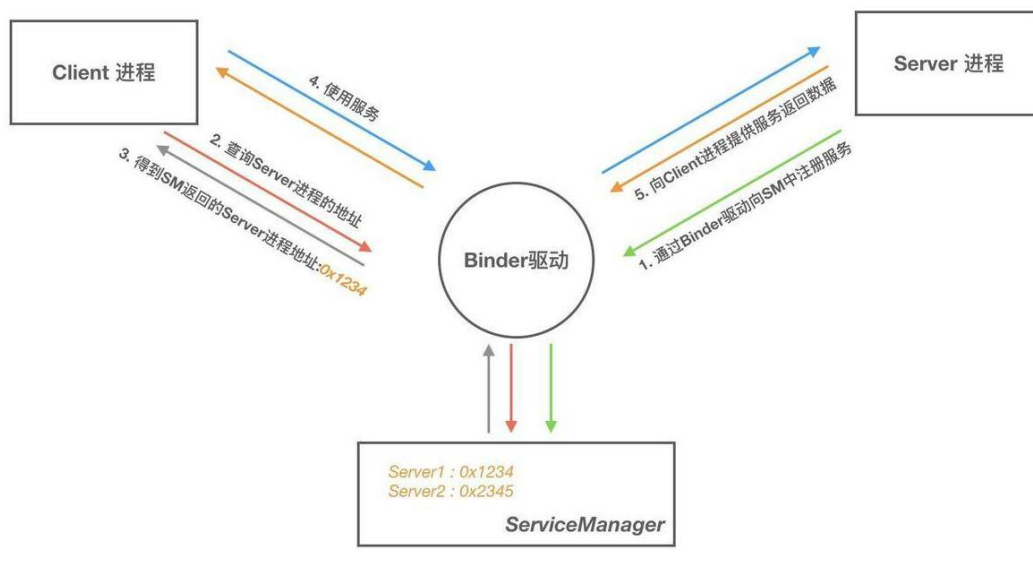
Client 进程

Server 进程

4. 使用服务

2. 查询Server进程的地址

3. 得到SM返回的Server进程地址:0x1234

5. 向Client进程提供服务返回数据

1. 通过Binder驱动向SM中注册服务

Binder驱动

Server1 : 0x1234
Server2 : 0x2345

ServiceManager